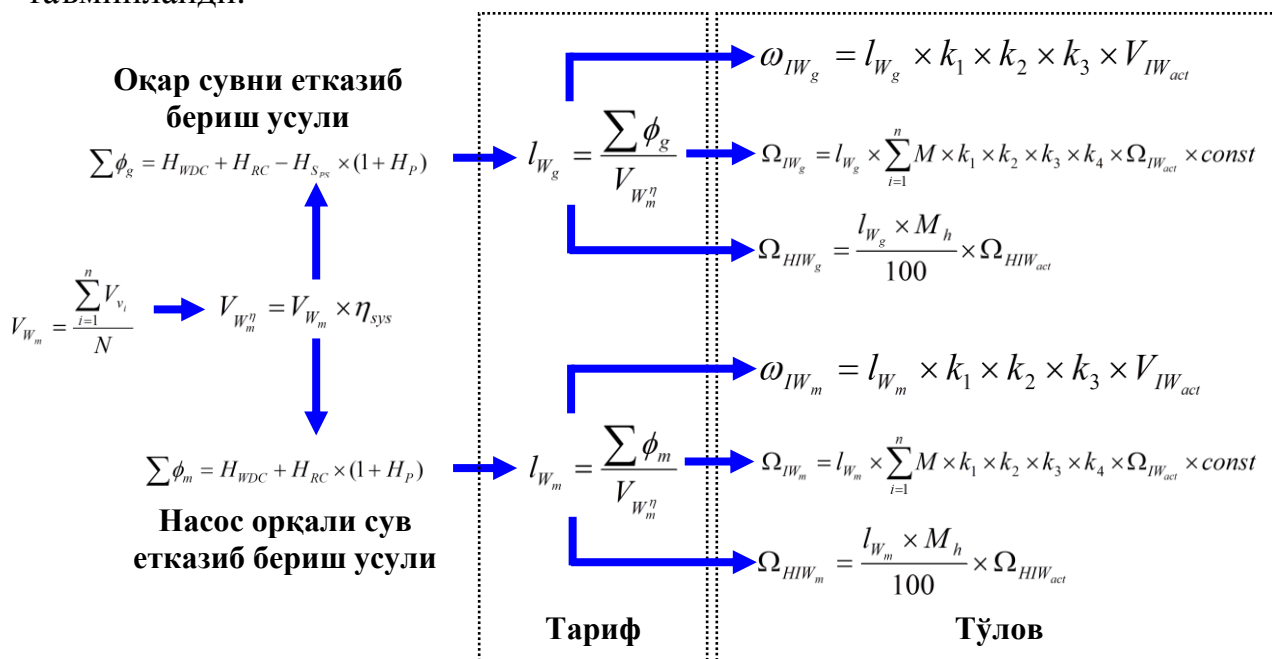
таъминланди.

Оқар сувни етказиб бериш усули

$\sum\phi_g = H_{WDC} + H_{RC} - H_{S_{PS}} \times (1 + H_P)$

$V_{W_m} = \frac{\sum_{i=1}^{n} V_{v_i}}{N}$

$V_{W_m^\eta} = V_{W_m} \times \eta_{sys}$

$\sum\phi_m = H_{WDC} + H_{RC} \times (1 + H_P)$

Насос орқали сув етказиб бериш усули

$l_{W_g} = \frac{\sum\phi_g}{V_{W_m^\eta}}$

$l_{W_m} = \frac{\sum\phi_m}{V_{W_m^\eta}}$

Тариф

$\omega_{IW_g} = l_{W_g} \times k_1 \times k_2 \times k_3 \times V_{IW_{act}}$

$\Omega_{IW_g} = l_{W_g} \times \sum_{i=1}^{n} M \times k_1 \times k_2 \times k_3 \times k_4 \times \Omega_{IW_{act}} \times const$

$\Omega_{HIW_g} = \frac{l_{W_g} \times M_h}{100} \times \Omega_{HIW_{act}}$

$\omega_{IW_m} = l_{W_m} \times k_1 \times k_2 \times k_3 \times V_{IW_{act}}$

$\Omega_{IW_m} = l_{W_m} \times \sum_{i=1}^{n} M \times k_1 \times k_2 \times k_3 \times k_4 \times \Omega_{IW_{act}} \times const$

$\Omega_{HIW_m} = \frac{l_{W_m} \times M_h}{100} \times \Omega_{HIW_{act}}$

Тўлов